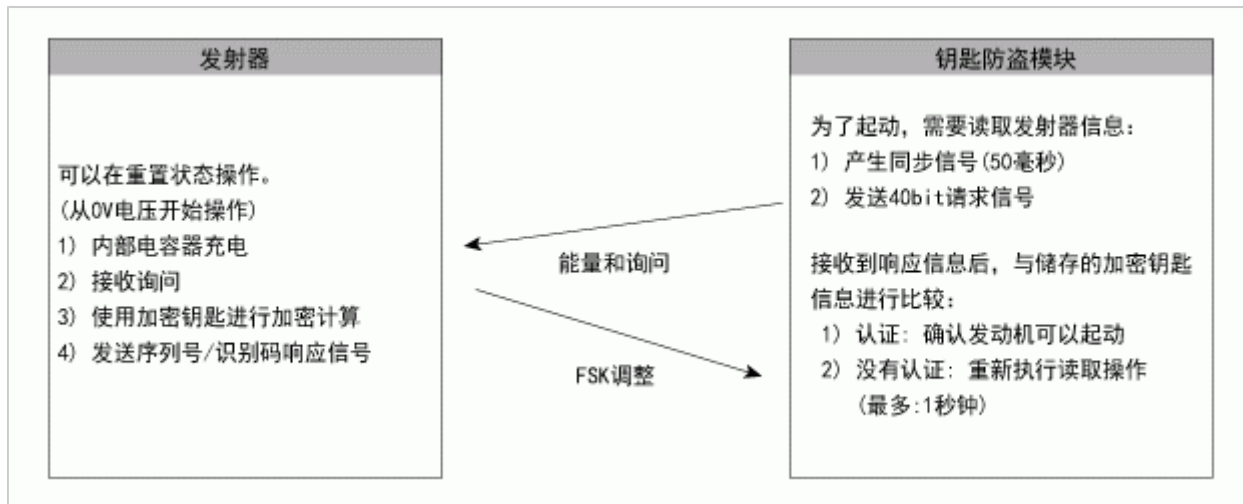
发射器

可以在重置状态操作。
(从0V电压开始操作)
1) 内部电容器充电
2) 接收询问
3) 使用加密钥匙进行加密计算
4) 发送序列号/识别码响应信号

能量和询问

FSK调整

钥匙防盗模块

为了起动，需要读取发射器信息：
1) 产生同步信号(50毫秒)
2) 发送40bit请求信号

接收到响应信息后，与储存的加密钥匙信息进行比较：
1) 认证：确认发动机可以起动
2) 没有认证：重新执行读取操作
(最多:1秒钟)